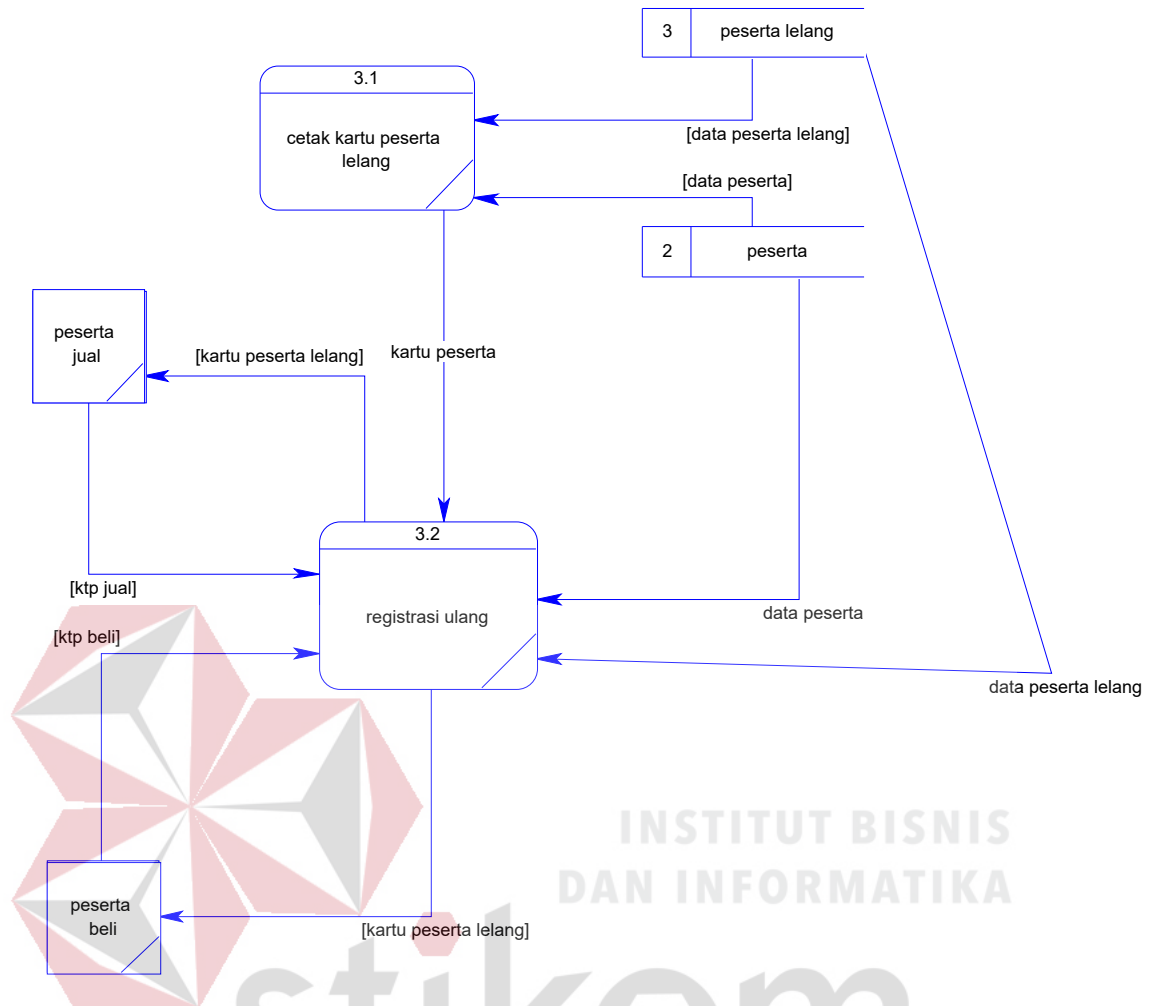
3 peserta lelang

3.1

cetak kartu peserta lelang

[data peserta lelang]

[data peserta]

2 peserta

peserta jual

[kartu peserta lelang]

kartu peserta

3.2

[ktp jual]

registrasi ulang

data peserta

[ktp beli]

data peserta lelang

INSTITUT BISNIS DAN INFORMATIKA

peserta beli

[kartu peserta lelang]

stikom